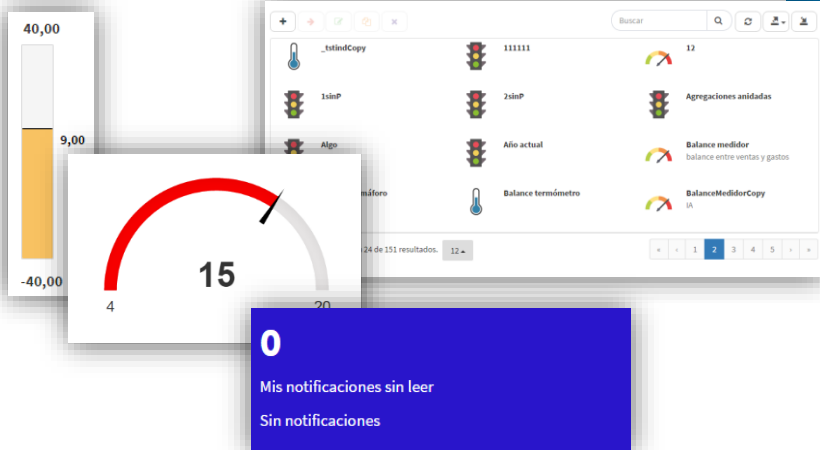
40,00

9,00

-40,00

Buscar

_tstindCopy

111111

12

1sinP

2sinP

Agregaciones anidadas

Algo

Año actual

Balance medidor
balance entre ventas y gastos

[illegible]máforo

Balance termómetro

BalanceMedidorCopy
IA

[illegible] 24 de 151 resultados.

12

« ‹ 1 2 3 4 5 › »

15

4

20

0

Mis notificaciones sin leer

Sin notificaciones